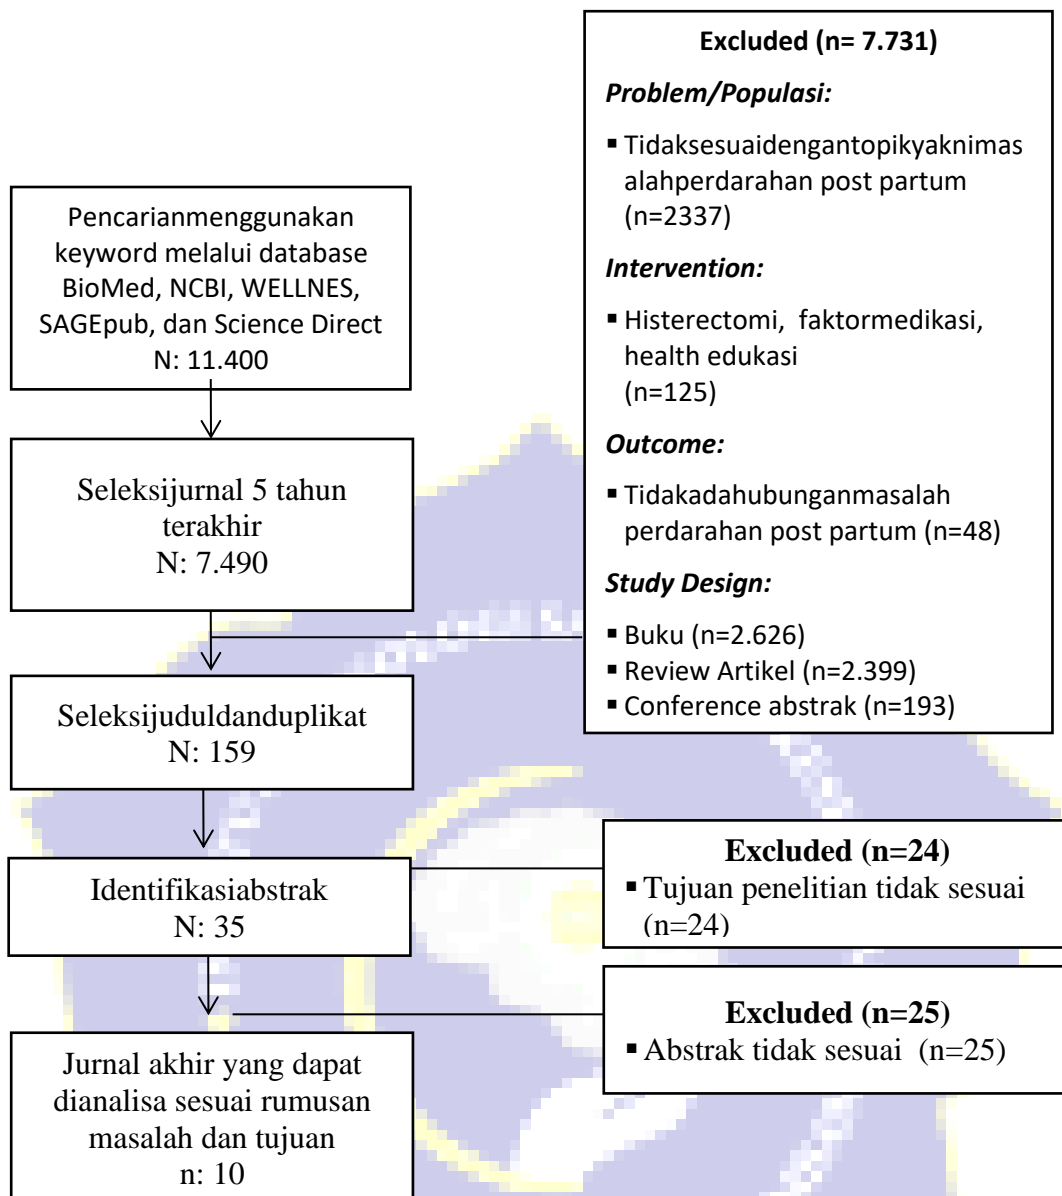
Pencarianmenggunakan keyword melalui database BioMed, NCBI, WELLNES, SAGEpub, dan Science Direct
N: 11.400

Seleksijurnal 5 tahun terakhir
N: 7.490

Seleksijuduldanduplikat
N: 159

Identifikasiabstrak
N: 35

Jurnal akhir yang dapat dianalisa sesuai rumusan masalah dan tujuan
n: 10

Excluded (n= 7.731)

Problem/Populasi:

▪ Tidaksesuaidengantopikyaknimasalahperdarahan post partum (n=2337)

Intervention:

▪ Histerectomi, faktormedikasi, health edukasi (n=125)

Outcome:

▪ Tidakadahubunganmasalah perdarahan post partum (n=48)

Study Design:

▪ Buku (n=2.626)
▪ Review Artikel (n=2.399)
▪ Conference abstrak (n=193)

Excluded (n=24)
▪ Tujuan penelitian tidak sesuai (n=24)

Excluded (n=25)
▪ Abstrak tidak sesuai (n=25)